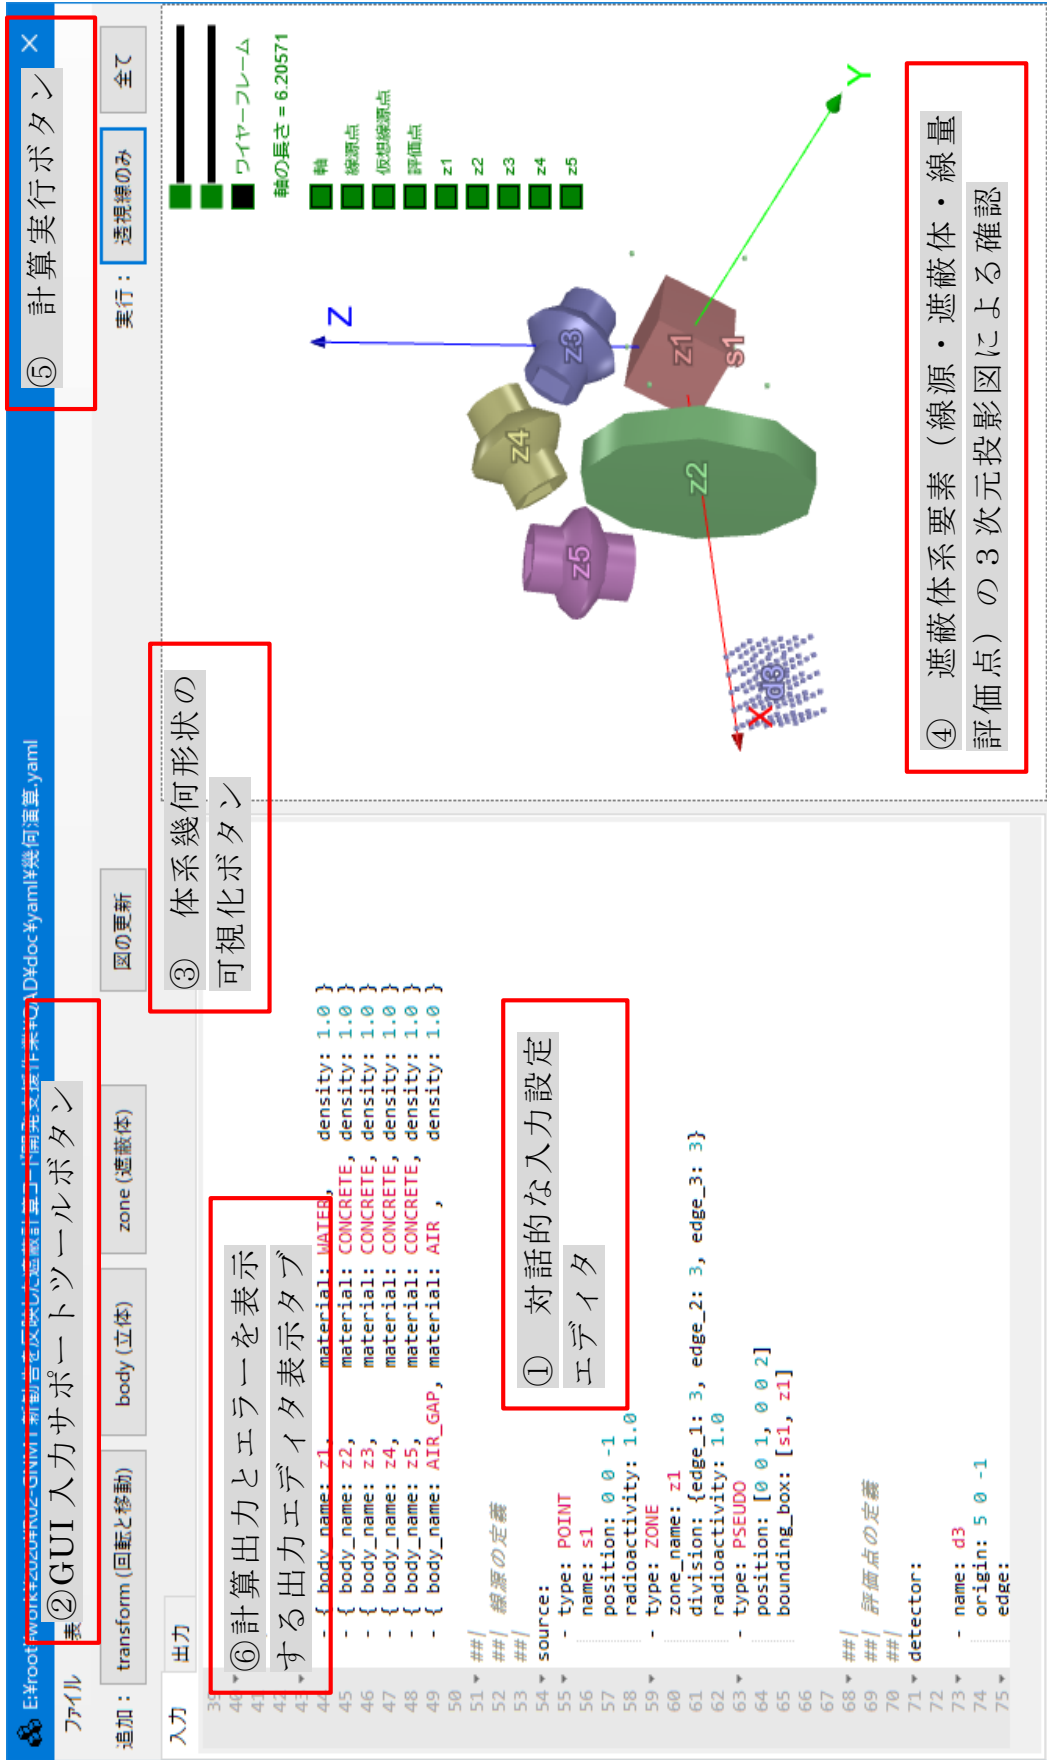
E:¥root¥work¥2020¥R02-GNMT 新動向を反映した遮蔽計算コード開発支援作業¥CAD¥doc¥yaml¥幾何演算.yaml

ファイル

追加： transform (回転と移動) body (立体) zone (遮蔽体) 図の更新

入力 出力

実行： 透視線のみ 全て

ワイヤーフレーム
軸の長さ = 6.20571
軸
線源点
仮想線源点
評価点
z1
z2
z3
z4
z5

⑤ 計算実行ボタン

②GUI 入力サポートツールボタン

③ 体系幾何形状の可視化ボタン

④ 遮蔽体系要素（線源・遮蔽体・線量評価点）の３次元投影図による確認

⑥計算出力とエラーを表示する出力エディタ表示タブ

① 対話的な入力設定エディタ

Y
Z
X
z1
s1
z2
z3
z4
z5
d3

39
40
41
42
43
44 - { body_name: z1, material: WATER, density: 1.0 }
45 - { body_name: z2, material: CONCRETE, density: 1.0 }
46 - { body_name: z3, material: CONCRETE, density: 1.0 }
47 - { body_name: z4, material: CONCRETE, density: 1.0 }
48 - { body_name: z5, material: CONCRETE, density: 1.0 }
49 - { body_name: AIR_GAP, material: AIR , density: 1.0 }
50
51 ##
52 ## 線源の定義
53 ##
54 source:
55 - type: POINT
56 name: s1
57 position: 0 0 -1
58 radioactivity: 1.0
59 - type: ZONE
60 zone_name: z1
61 division: {edge_1: 3, edge_2: 3, edge_3: 3}
62 radioactivity: 1.0
63 - type: PSEUDO
64 position: [0 0 1, 0 0 2]
65 bounding_box: [s1, z1]
66
67 ##
68 ## 評価点の定義
69 ##
70
71 detector:
72
73 - name: d3
74 origin: 5 0 -1
75 edge: